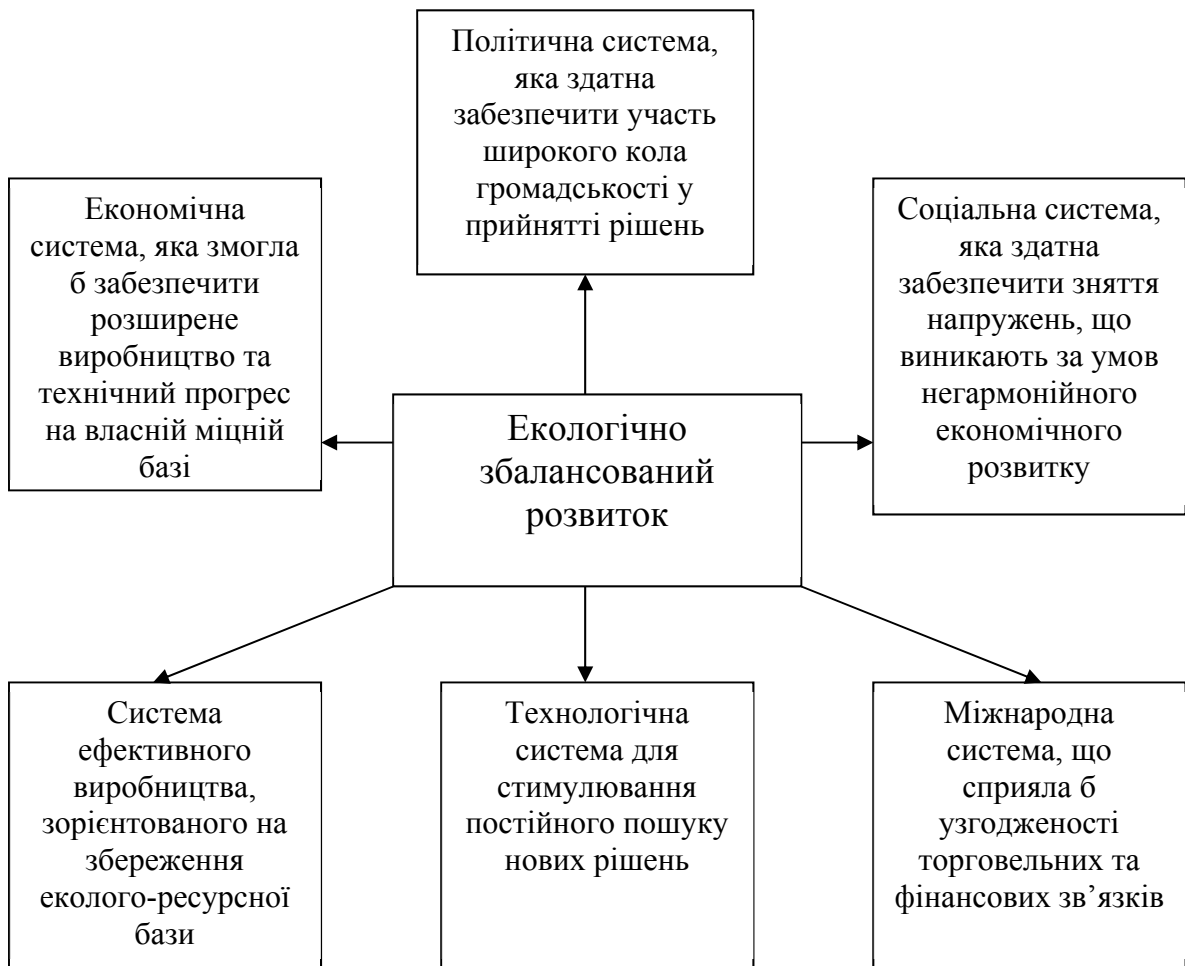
Політична система, яка здатна забезпечити участь широкого кола громадськості у прийнятті рішень

Економічна система, яка змогла б забезпечити розширене виробництво та технічний прогрес на власній міцній базі

Екологічно збалансований розвиток

Соціальна система, яка здатна забезпечити зняття напружень, що виникають за умов негармонійного економічного розвитку

Система ефективного виробництва, зорієнтованого на збереження еколого-ресурсної бази

Технологічна система для стимулювання постійного пошуку нових рішень

Міжнародна система, що сприяла б узгодженості торговельних та фінансових зв’язків